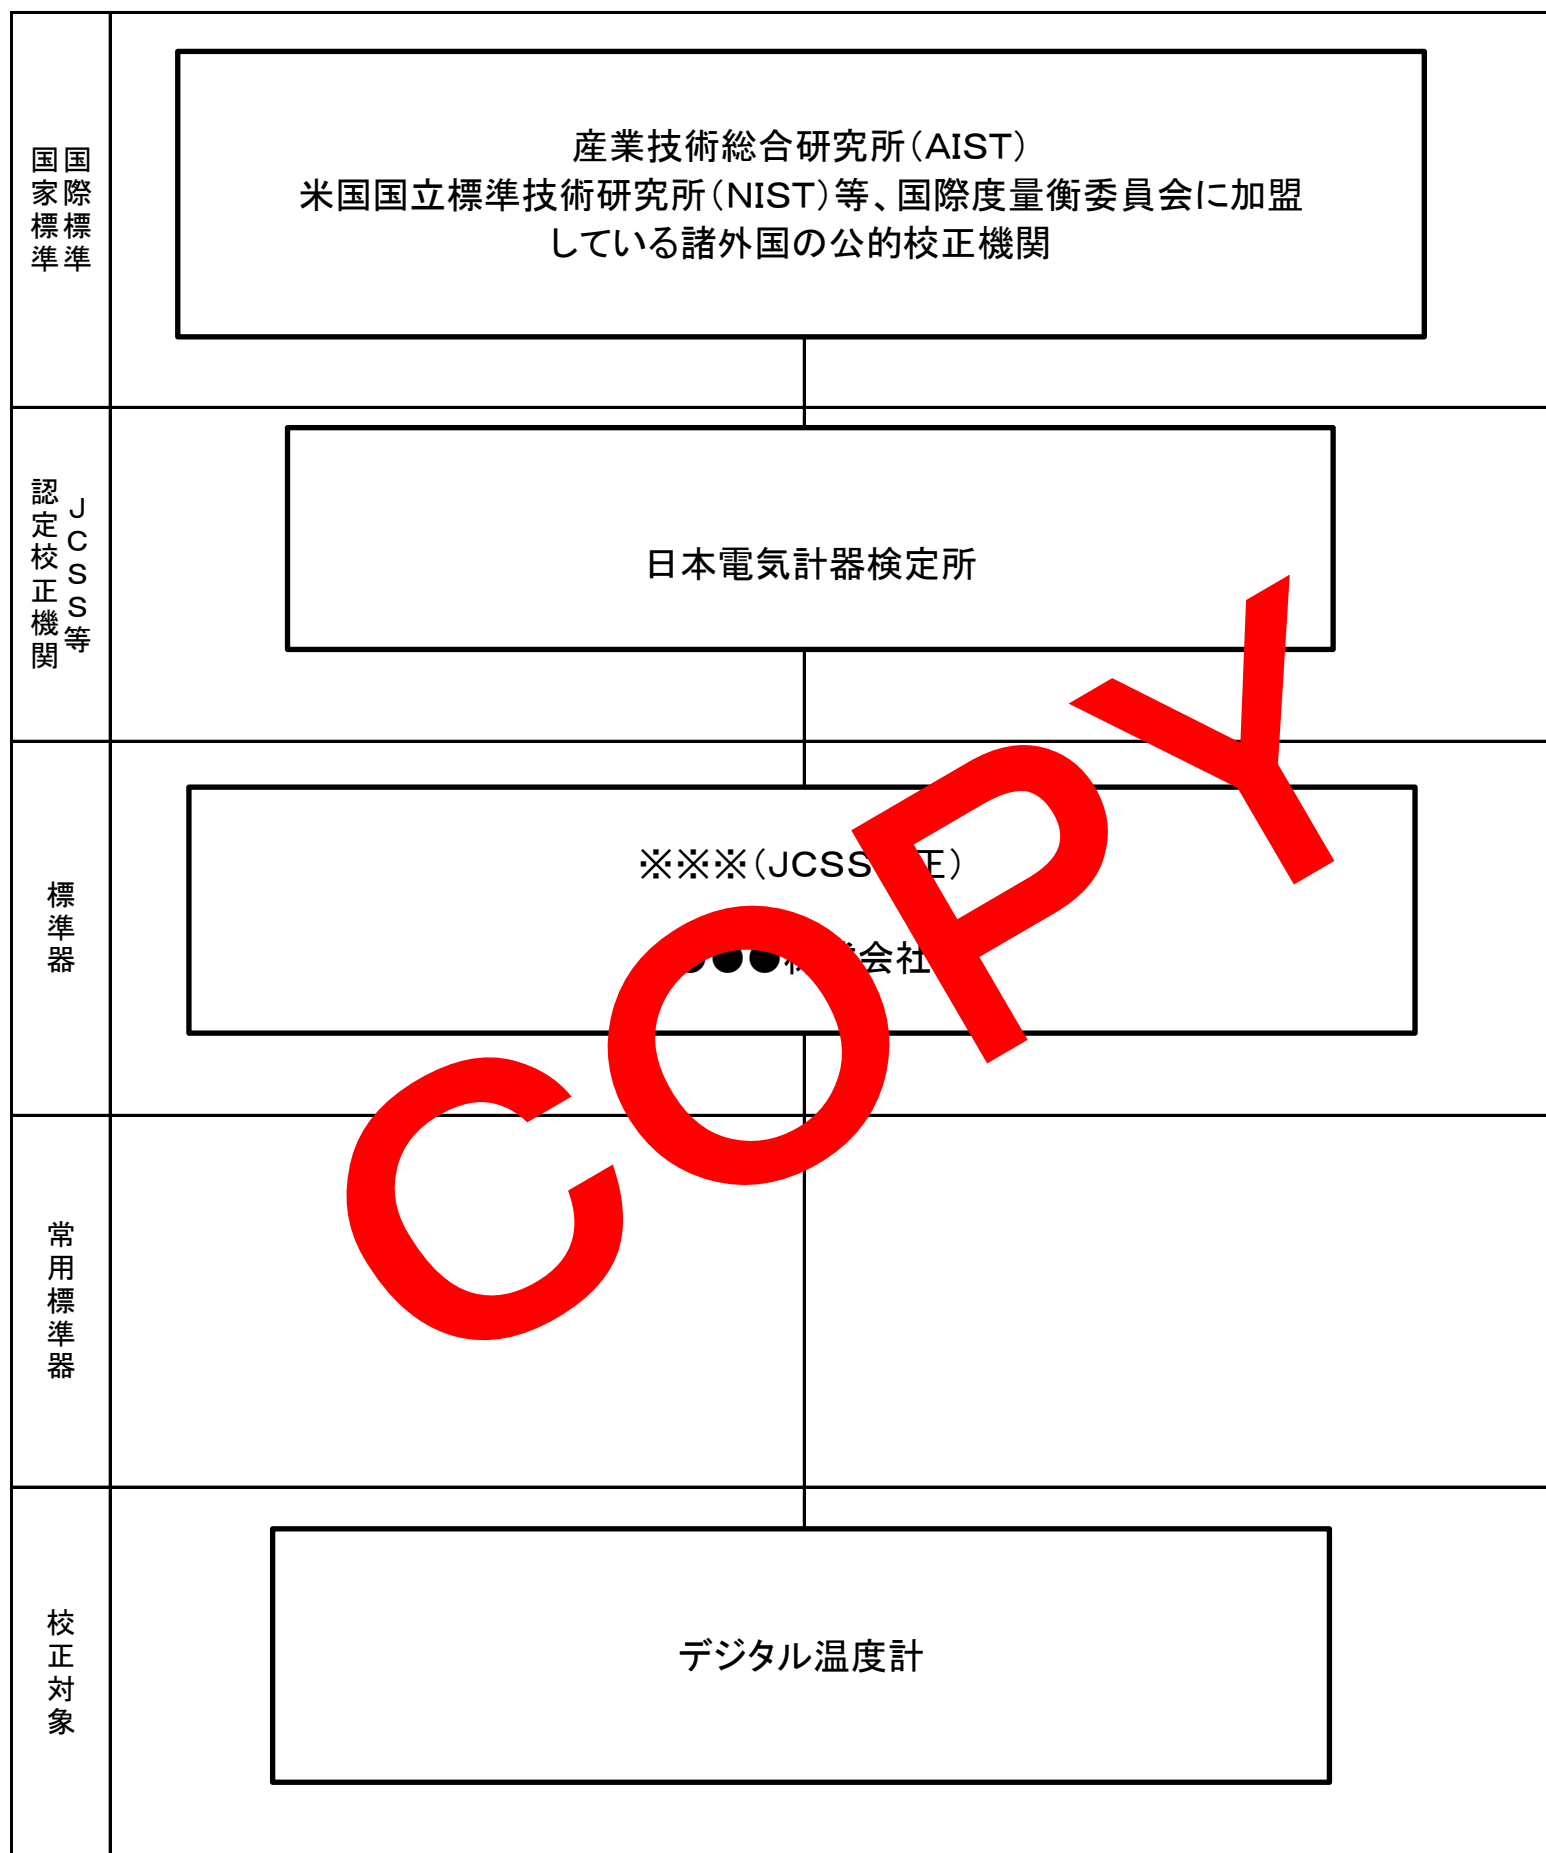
国際標準
国家標準

産業技術総合研究所(AIST)
米国国立標準技術研究所(NIST)等、国際度量衡委員会に加盟している諸外国の公的校正機関

JCSS等
認定校正機関

日本電気計器検定所

標準器

※※※(JCSS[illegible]正)
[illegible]●●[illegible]会社

常用標準器

校正対象

デジタル温度計

COPY